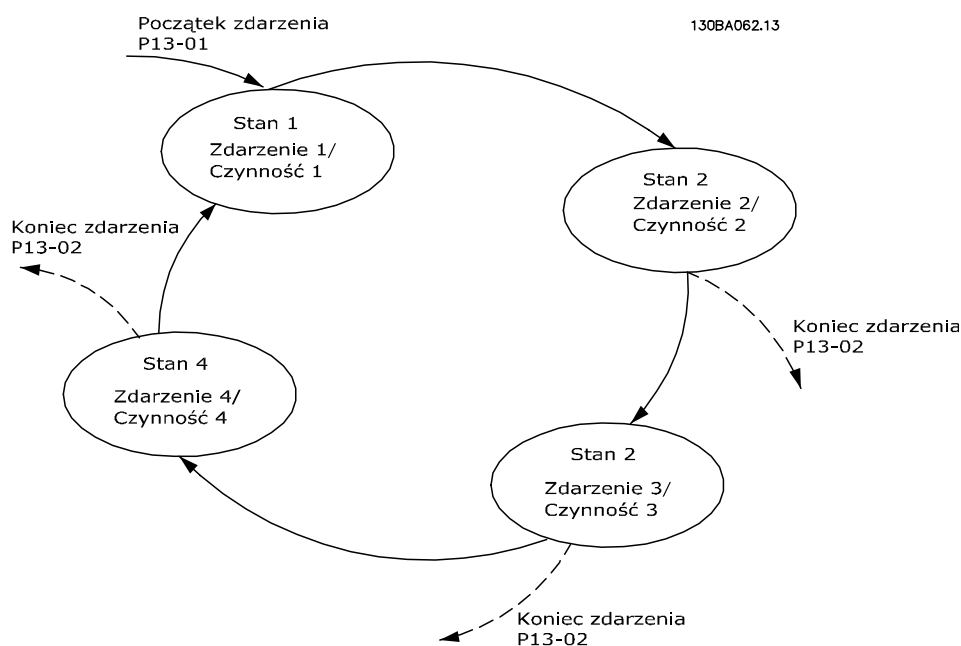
Początek zdarzenia
P13-01

130BA062.13

Stan 1
Zdarzenie 1/
Czynność 1

Stan 2
Zdarzenie 2/
Czynność 2

Koniec zdarzenia
P13-02

Koniec zdarzenia
P13-02

Stan 4
Zdarzenie 4/
Czynność 4

Stan 2
Zdarzenie 3/
Czynność 3

Koniec zdarzenia
P13-02